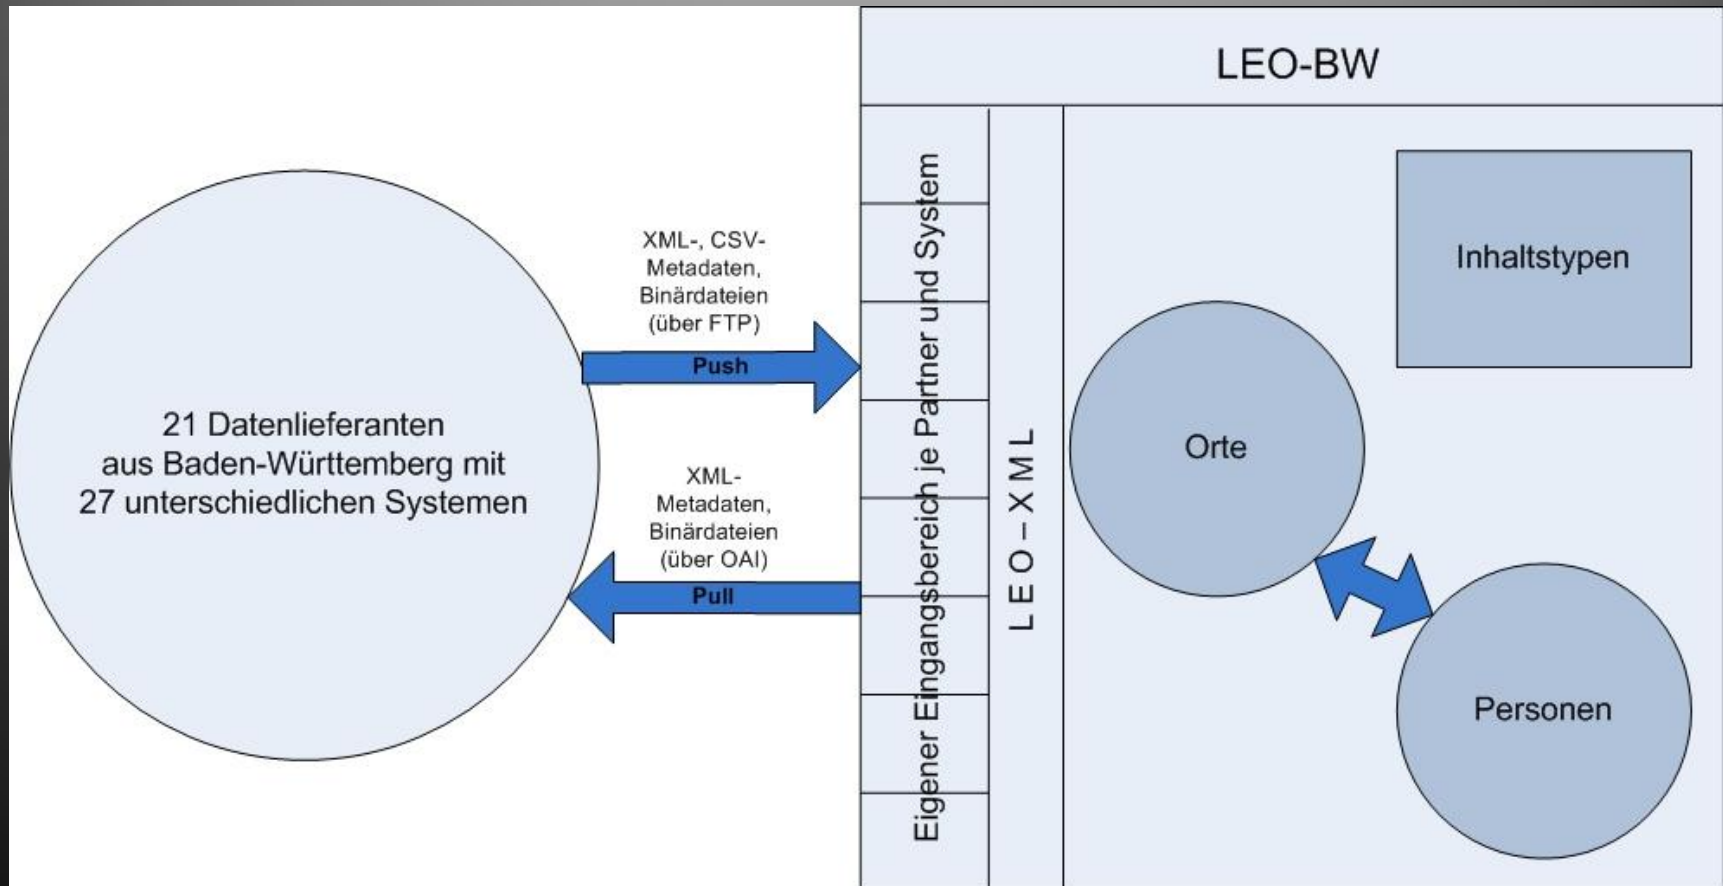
LEO-BW

21 Datenlieferanten aus Baden-Württemberg mit 27 unterschiedlichen Systemen

XML-, CSV-
Metadaten,
Binärdateien
(über FTP)

Push

XML-
Metadaten,
Binärdateien
(über OAI)

Pull

Eigener Eingangsbereich je Partner und System

L E O – X M L

Inhaltstypen

Orte

Personen